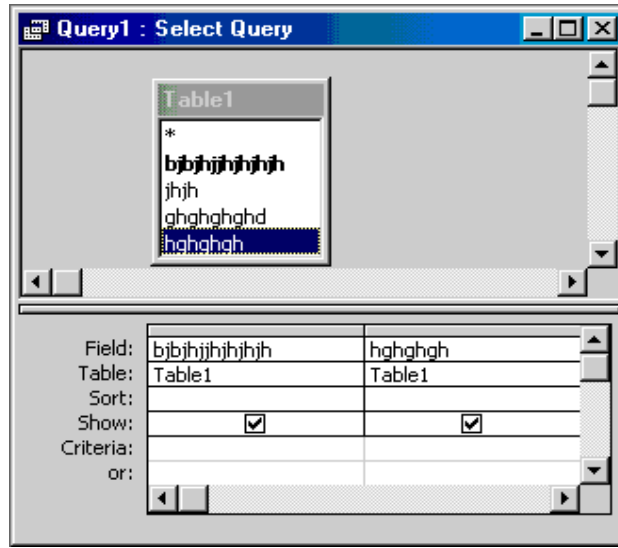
Query1 : Select Query

Table1
*
bjbjhjjhjhjhjh
jhjh
ghghghghd
hghghgh

| | | |
|---|---|---|
| Field: | bjbjhjjhjhjhjh | hghghgh |
| Table: | Table1 | Table1 |
| Sort: | | |
| Show: | ☑ | ☑ |
| Criteria: | | |
| or: | | |